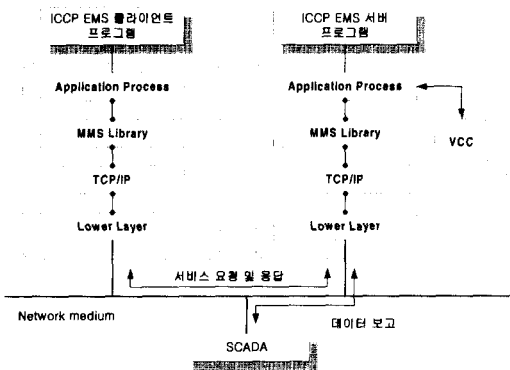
ICCP EMS 클라이언트 프로그램

ICCP EMS 서버 프로그램

Application Process

MMS Library

TCP/IP

Lower Layer

Application Process

MMS Library

TCP/IP

Lower Layer

VCC

서비스 요청 및 응답

Network medium

데이터 보고

SCADA